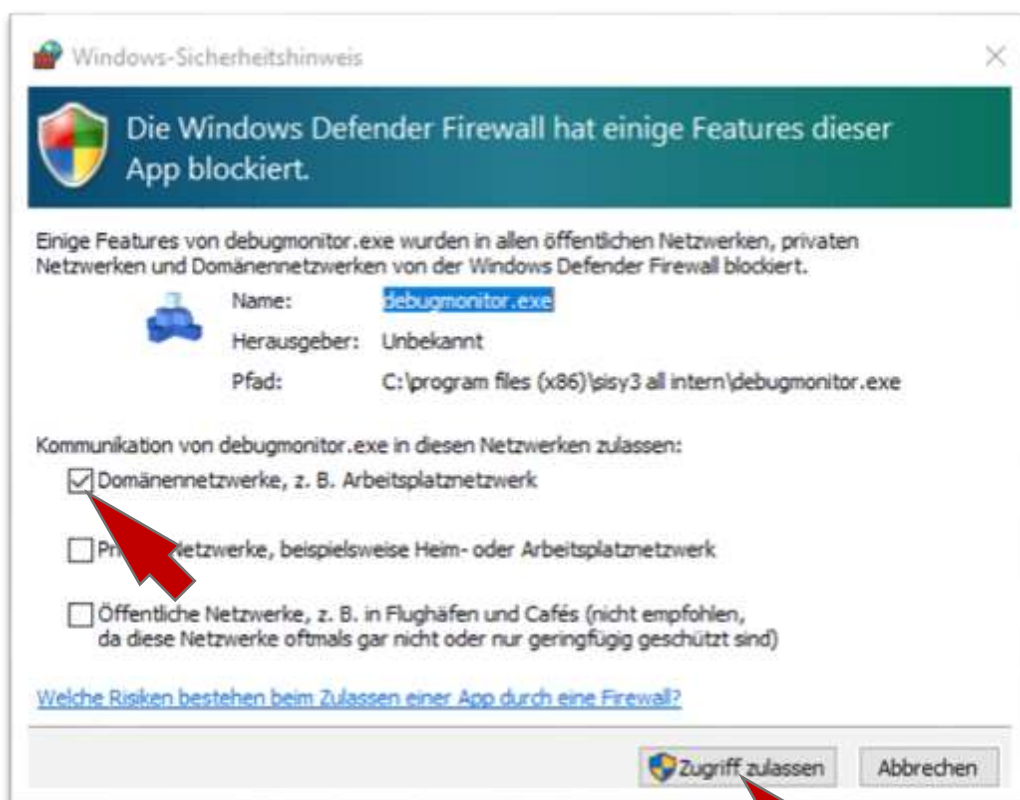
Windows-Sicherheitshinweis

Die Windows Defender Firewall hat einige Features dieser App blockiert.

Einige Features von debugmonitor.exe wurden in allen öffentlichen Netzwerken, privaten Netzwerken und Domänennetzwerken von der Windows Defender Firewall blockiert.

| Name: | debugmonitor.exe |
|---|---|
| Herausgeber: | Unbekannt |
| Pfad: | C:\program files (x86)\sisy3 all intern\debugmonitor.exe |

Kommunikation von debugmonitor.exe in diesen Netzwerken zulassen:

Domänennetzwerke, z. B. Arbeitsplatznetzwerk

Pri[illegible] Netzwerke, beispielsweise Heim- oder Arbeitsplatznetzwerk

Öffentliche Netzwerke, z. B. in Flughäfen und Cafés (nicht empfohlen, da diese Netzwerke oftmals gar nicht oder nur geringfügig geschützt sind)

Welche Risiken bestehen beim Zulassen einer App durch eine Firewall?

Zugriff zulassen Abbrechen